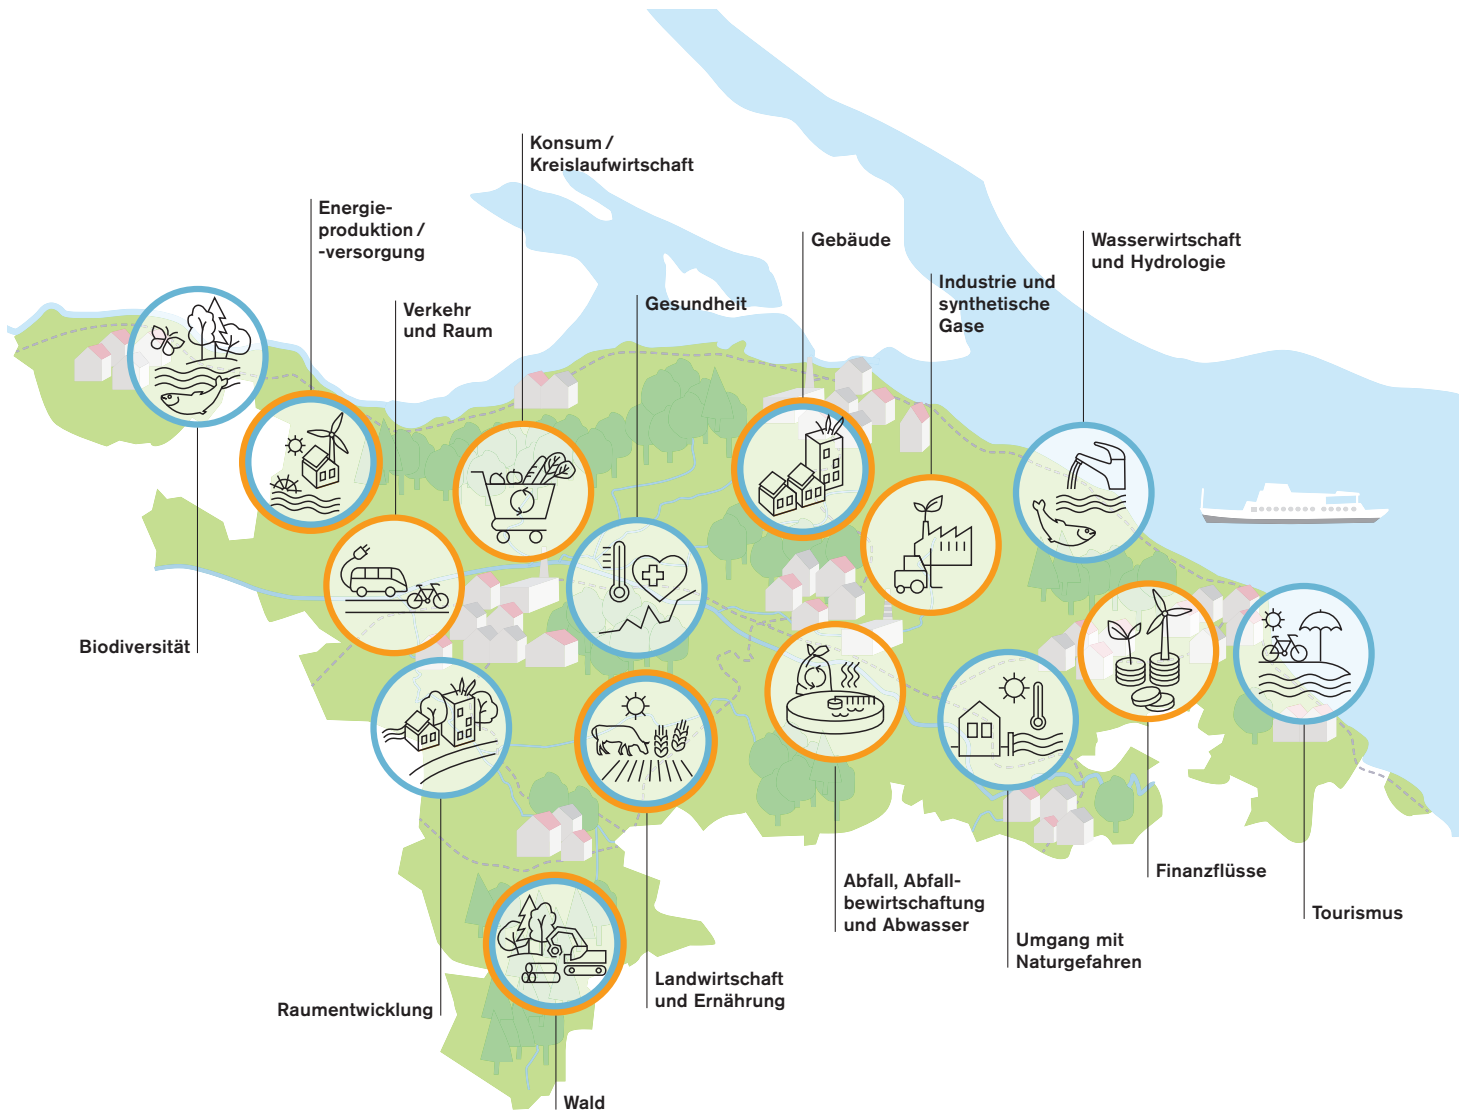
Konsum / Kreislaufwirtschaft

Energieproduktion / -versorgung

Gebäude

Wasserwirtschaft und Hydrologie

Industrie und synthetische Gase

Verkehr und Raum

Gesundheit

Biodiversität

Finanzflüsse

Tourismus

Abfall, Abfallbewirtschaftung und Abwasser

Umgang mit Naturgefahren

Landwirtschaft und Ernährung

Raumentwicklung

Wald